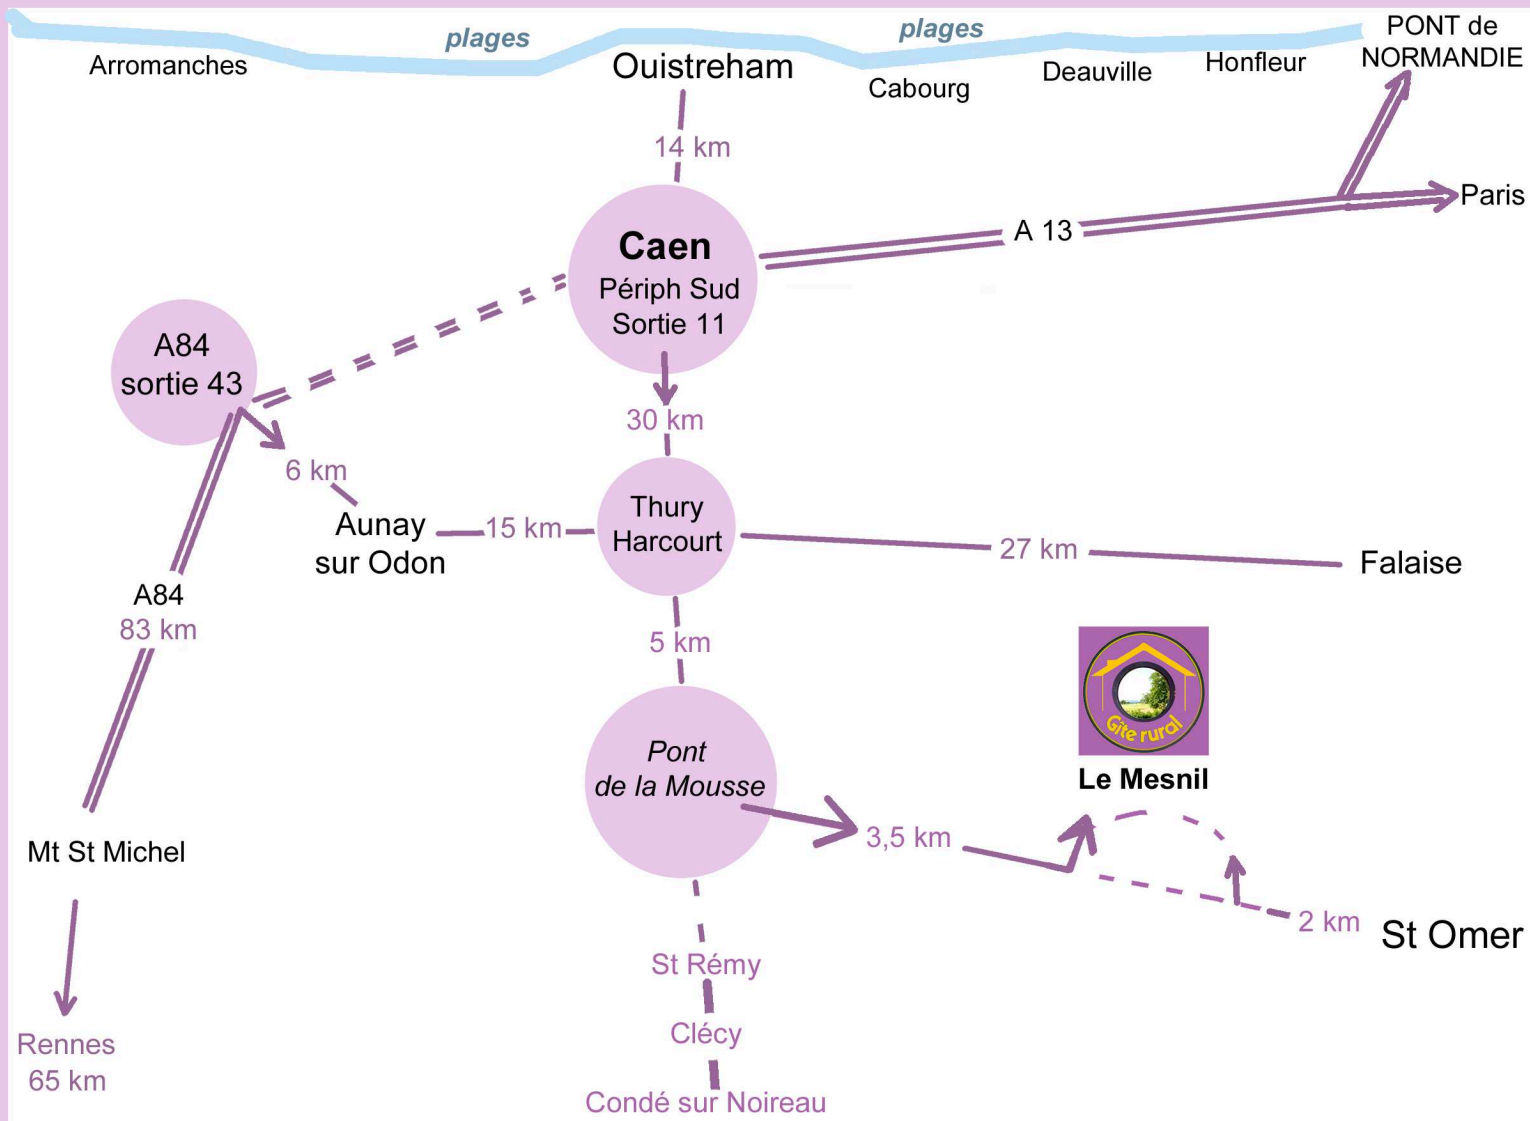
plages
plages
Arromanches
Ouistreham
Cabourg
Deauville
Honfleur
PONT de NORMANDIE

14 km

Caen
Périph Sud
Sortie 11

A 13

Paris

A84
sortie 43

30 km

6 km

Aunay sur Odon

15 km

Thury Harcourt

27 km

Falaise

A84
83 km

5 km

Gîte rural

Le Mesnil

Pont de la Mousse

3,5 km

Mt St Michel

2 km

St Omer

St Rémy

Clécy

Condé sur Noireau

Rennes
65 km